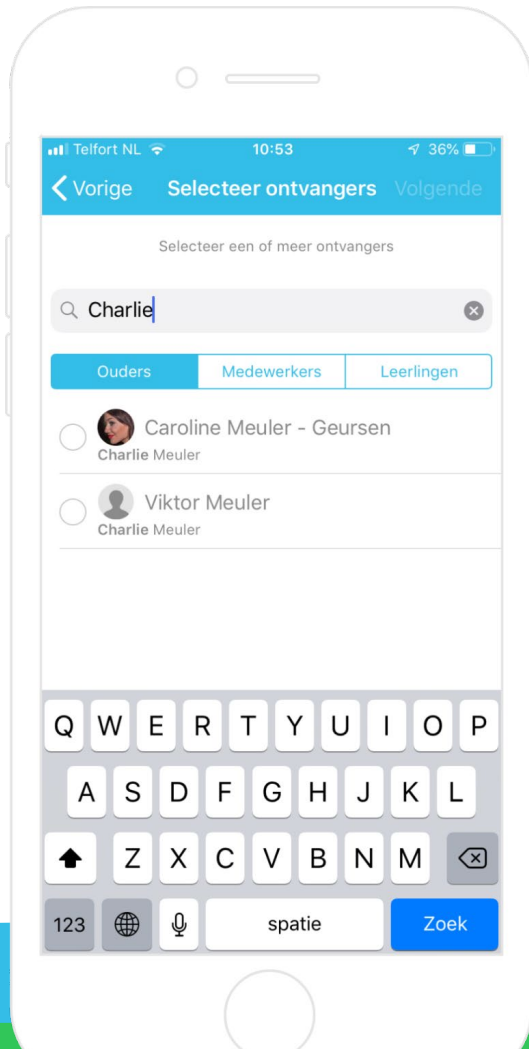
Telfort NL 10:53 36%

Vorige Selecteer ontvangers Volgende

Selecteer een of meer ontvangers

Charlie

Ouders Medewerkers Leerlingen

Caroline Meuler - Geursen
Charlie Meuler

Viktor Meuler
Charlie Meuler

Q W E R T Y U I O P
A S D F G H J K L
Z X C V B N M
123 spatie Zoek